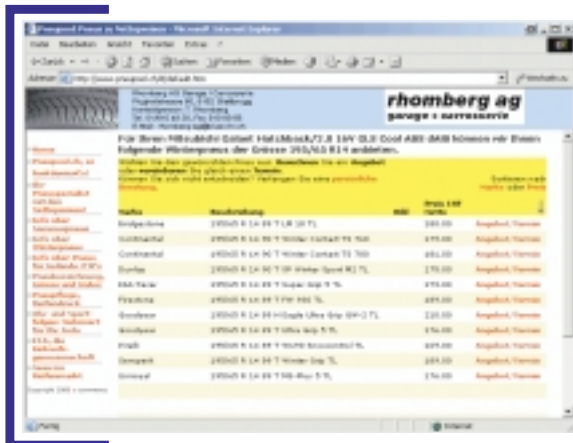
Pneuprofi Preise zu Reifengrössen - Microsoft Internet Explorer

Datei Bearbeiten Ansicht Favoriten Extras ?

Zurück Suchen Favoriten Medien

Adresse http://www.pneuprofi.ch/default.htm

Rhomberg AG Garage / Carrosserie
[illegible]
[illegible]
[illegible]
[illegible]

rhomberg ag
garage + carrosserie

Für Ihren Mitsubishi Galant Hatchback/2.0 16V GLS Cool ABS 4A69 können wir Ihnen folgende Winterpneus der Grösse 195/65 R14 anbieten.

Wählen Sie den gewünschten Pneu aus: Bestellen Sie ein Angebot oder vereinbaren Sie gleich einen Termin.
Können Sie sich nicht entscheiden? Verlangen Sie eine persönliche Beratung.

Sortieren nach Marke oder Preis

Home
Pneuprofi.ch, so funktioniert's
Ihr Pneuspezialist mit dem Reifenservice
Info über Sommerpneus
Info über Winterpneus
Info über Pneus für leichte 4WD
Pneubezeichnung lesen und finden
Pneupflege, Reifendruck
Alu- und Sport-felgen, Kompletträder für Ihr Auto
FAQ, die häufigsten Fragen
Unsere Reifenpartner

Copyright 2002 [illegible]

| Marke | Beschreibung | Bild | Preis inkl. MwSt. | |
|---|---|---|---|---|
| Bridgestone | 195/65 R 14 89 T LM 18 TL | | 180.00 | Angebot/Termin |
| Continental | 195/65 R 14 90 T Winter Contact TS 760 | | 175.00 | Angebot/Termin |
| Continental | 195/65 R 14 90 T Winter Contact TS 760 | | 161.00 | Angebot/Termin |
| Dunlop | 195/65 R 14 89 T SP Winter Sport M2 TL | | 170.00 | Angebot/Termin |
| Esa-Tecar | 195/65 R 14 90 T Super Grip 5 TL | | 155.00 | Angebot/Termin |
| Firestone | 195/65 R 14 89 T FW 930 TL | | 165.00 | Angebot/Termin |
| Goodyear | 195/65 R 14 89 H Eagle Ultra Grip GW-2 TL | | 210.00 | Angebot/Termin |
| Goodyear | 195/65 R 14 89 T Ultra Grip 5 TL | | 165.00 | Angebot/Termin |
| Kléber | 195/65 R 14 89 T Krisalp HP TL | | 169.00 | Angebot/Termin |
| Semperit | 195/65 R 14 89 T Winter Grip TL | | 160.00 | Angebot/Termin |
| Uniroyal | 195/65 R 14 89 T MS-Plus 5 TL | | 156.00 | Angebot/Termin |

Fertig
Internet